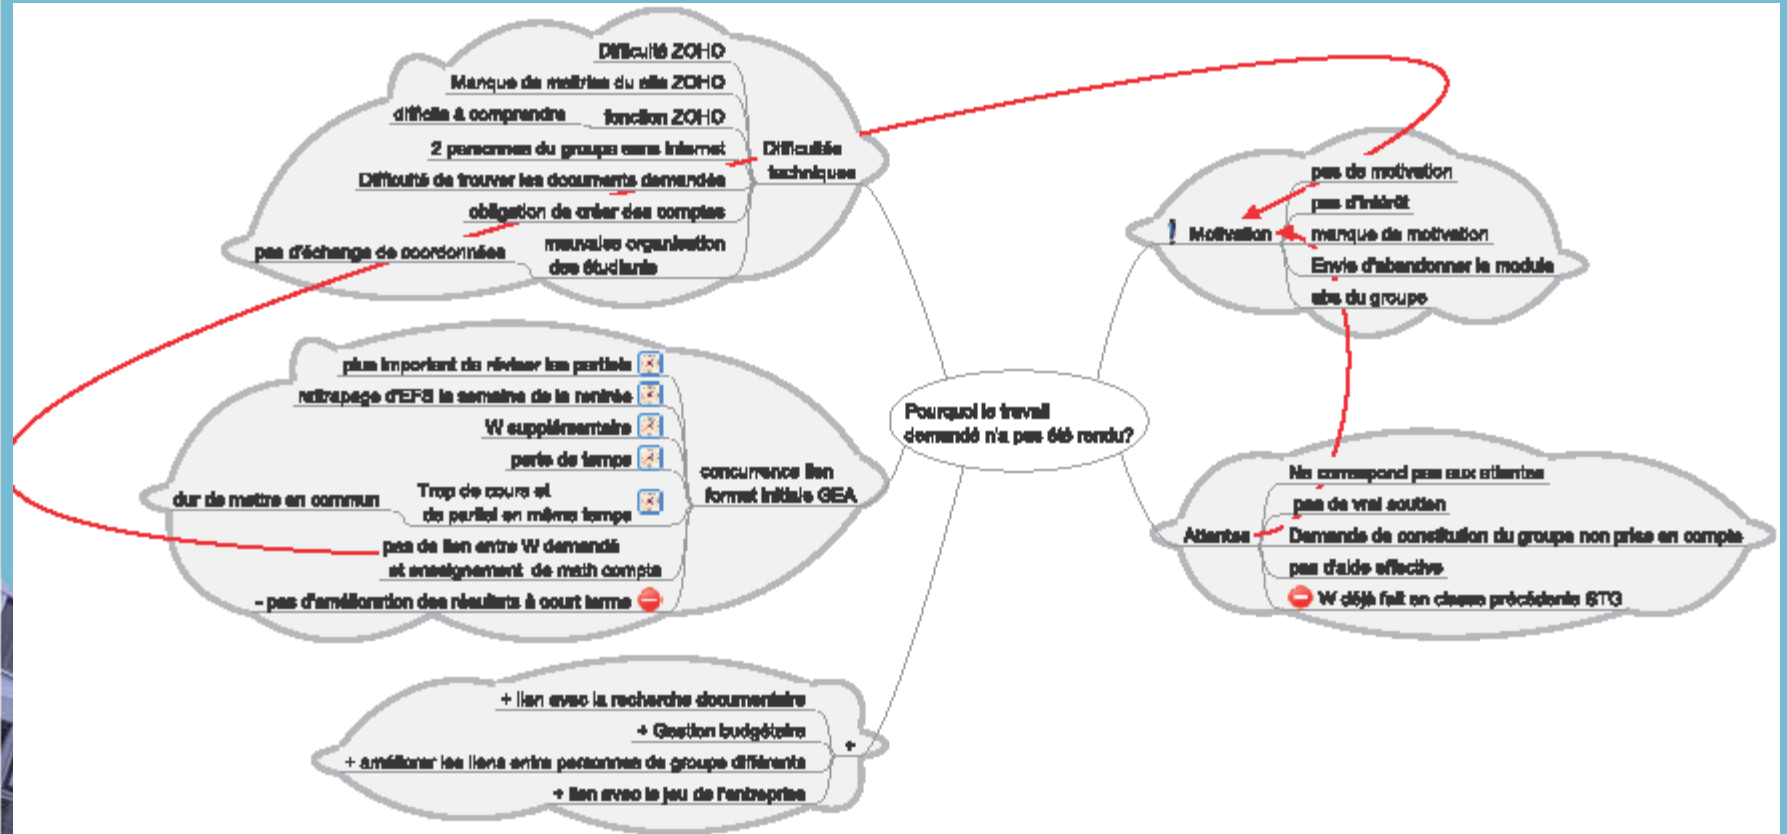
Pourquoi le travail demandé n'a pas été rendu?

Difficultés techniques
Difficulté ZOHO
Manque de maitrise du site ZOHO
difficile à comprendre
fonction ZOHO
2 personnes du groupe sans internet
Difficulté de trouver les documents demandés
obligation de créer des comptes
mauvaise organisation des étudiants
pas d'échange de coordonnées

concurrence lien format initiale GEA
plus important de réviser les partiels
rattrapage d'EFS la semaine de la rentrée
W supplémentaire
perte de temps
Trop de cours et de partiel en même temps
dur de mettre en commun
pas de lien entre W demandé et enseignement de math compta
- pas d'amélioration des résultats à court terme

+
+ lien avec la recherche documentaire
+ Gestion budgétaire
+ améliorer les liens entre personnes de groupe différents
+ lien avec le jeu de l'entreprise

Motivation
pas de motivation
pas d'intérêt
manque de motivation
Envie d'abandonner le module
abs du groupe

Attentes
Ne correspond pas aux attentes
pas de vrai soutien
Demande de constitution du groupe non prise en compte
pas d'aide effective
W déjà fait en classe précédente STG